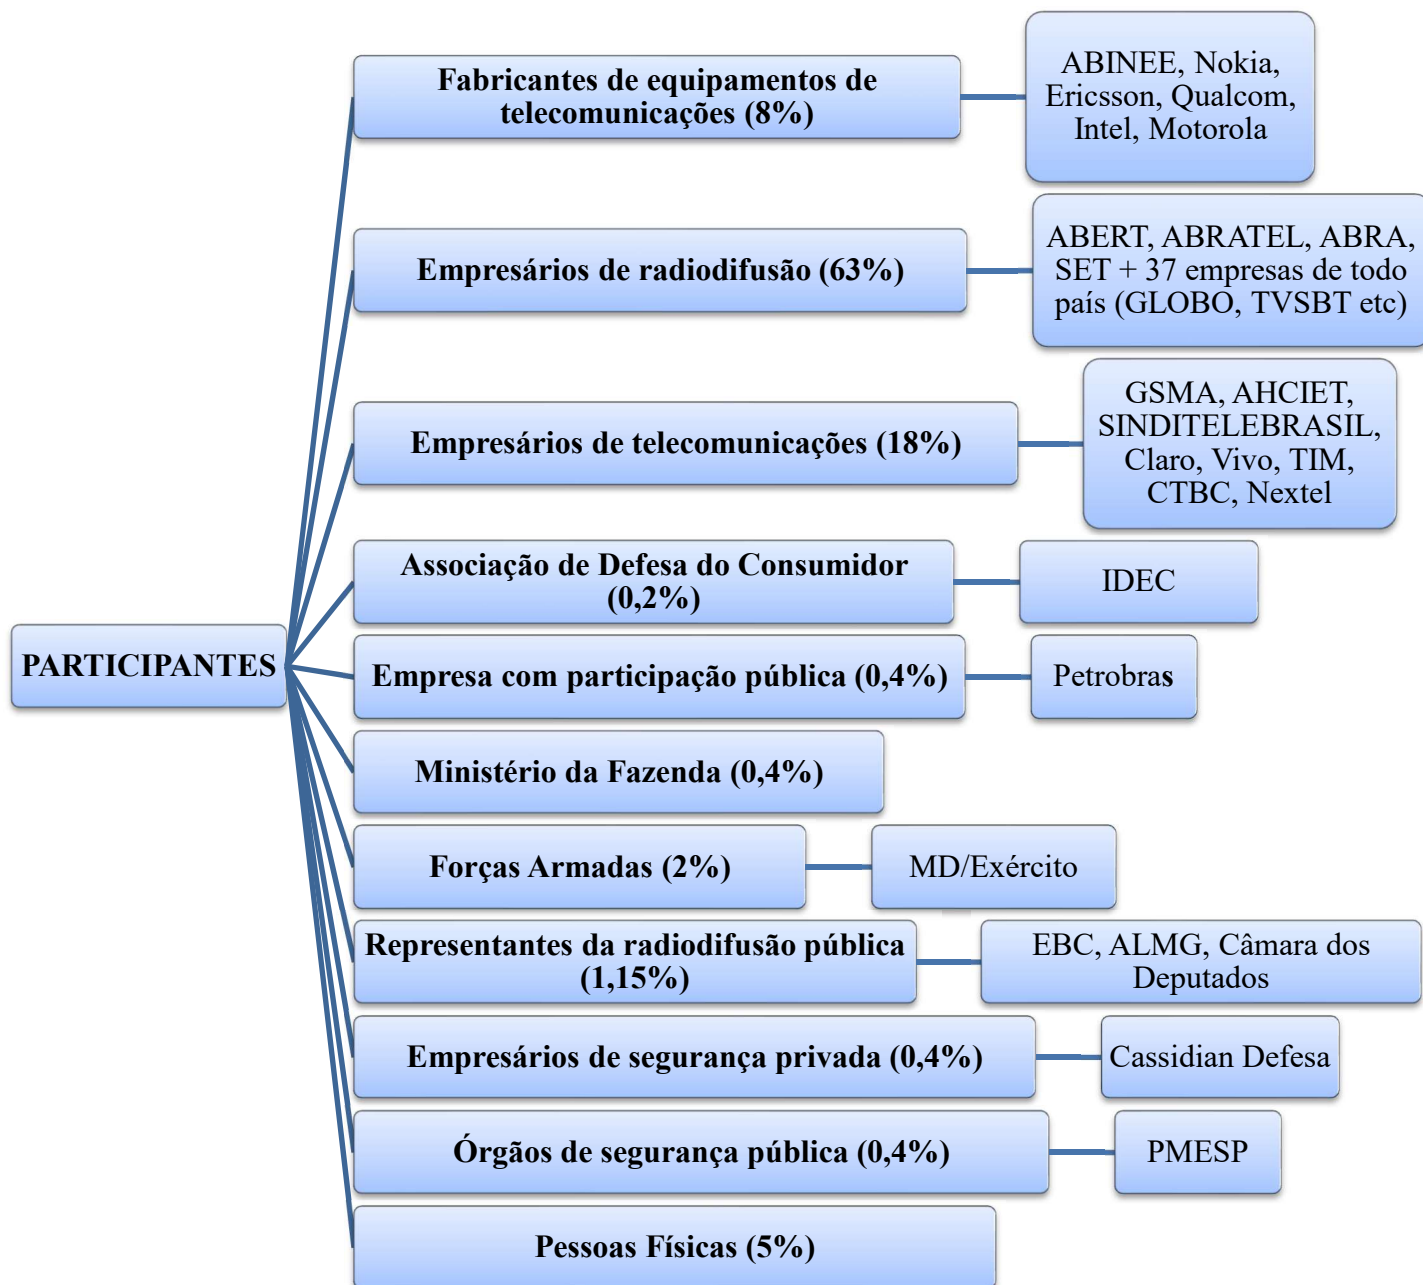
PARTICIPANTES

Fabricantes de equipamentos de telecomunicações (8%)

ABINEE, Nokia, Ericsson, Qualcom, Intel, Motorola

Empresários de radiodifusão (63%)

ABERT, ABRATEL, ABRA, SET + 37 empresas de todo país (GLOBO, TVSBT etc)

Empresários de telecomunicações (18%)

GSMA, AHCIET, SINDITELEBRASIL, Claro, Vivo, TIM, CTBC, Nextel

Associação de Defesa do Consumidor (0,2%)

IDEC

Empresa com participação pública (0,4%)

Petrobras

Ministério da Fazenda (0,4%)

Forças Armadas (2%)

MD/Exército

Representantes da radiodifusão pública (1,15%)

EBC, ALMG, Câmara dos Deputados

Empresários de segurança privada (0,4%)

Cassidian Defesa

Órgãos de segurança pública (0,4%)

PMESP

Pessoas Físicas (5%)